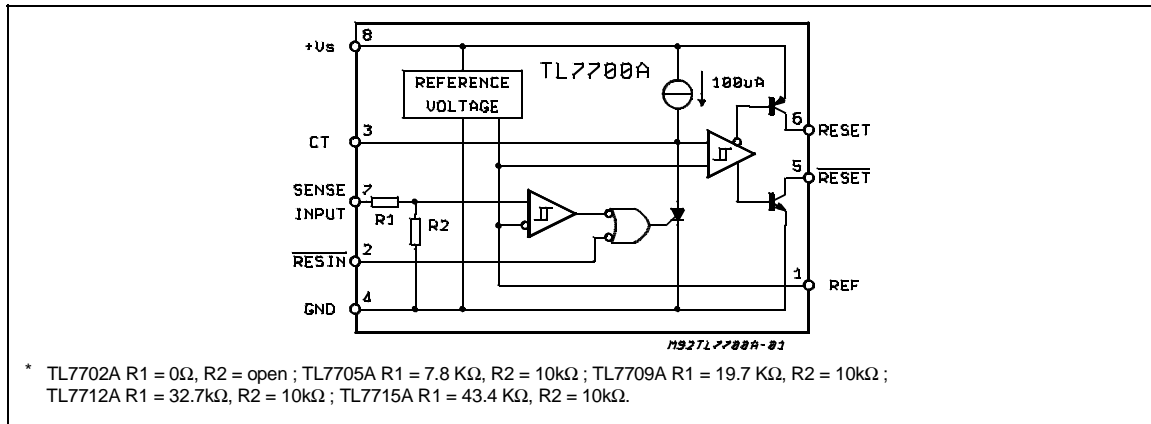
+Vs 8

REFERENCE VOLTAGE

TL7700A

100uA

CT 3

6 RESET

5 $\overline{RESET}$

SENSE INPUT 7

R1

R2

$\overline{RESIN}$ 2

1 REF

GND 4

M92TL7700A-01

* TL7702A R1 = 0Ω, R2 = open ; TL7705A R1 = 7.8 KΩ, R2 = 10kΩ ; TL7709A R1 = 19.7 KΩ, R2 = 10kΩ ; TL7712A R1 = 32.7kΩ, R2 = 10kΩ ; TL7715A R1 = 43.4 KΩ, R2 = 10kΩ.